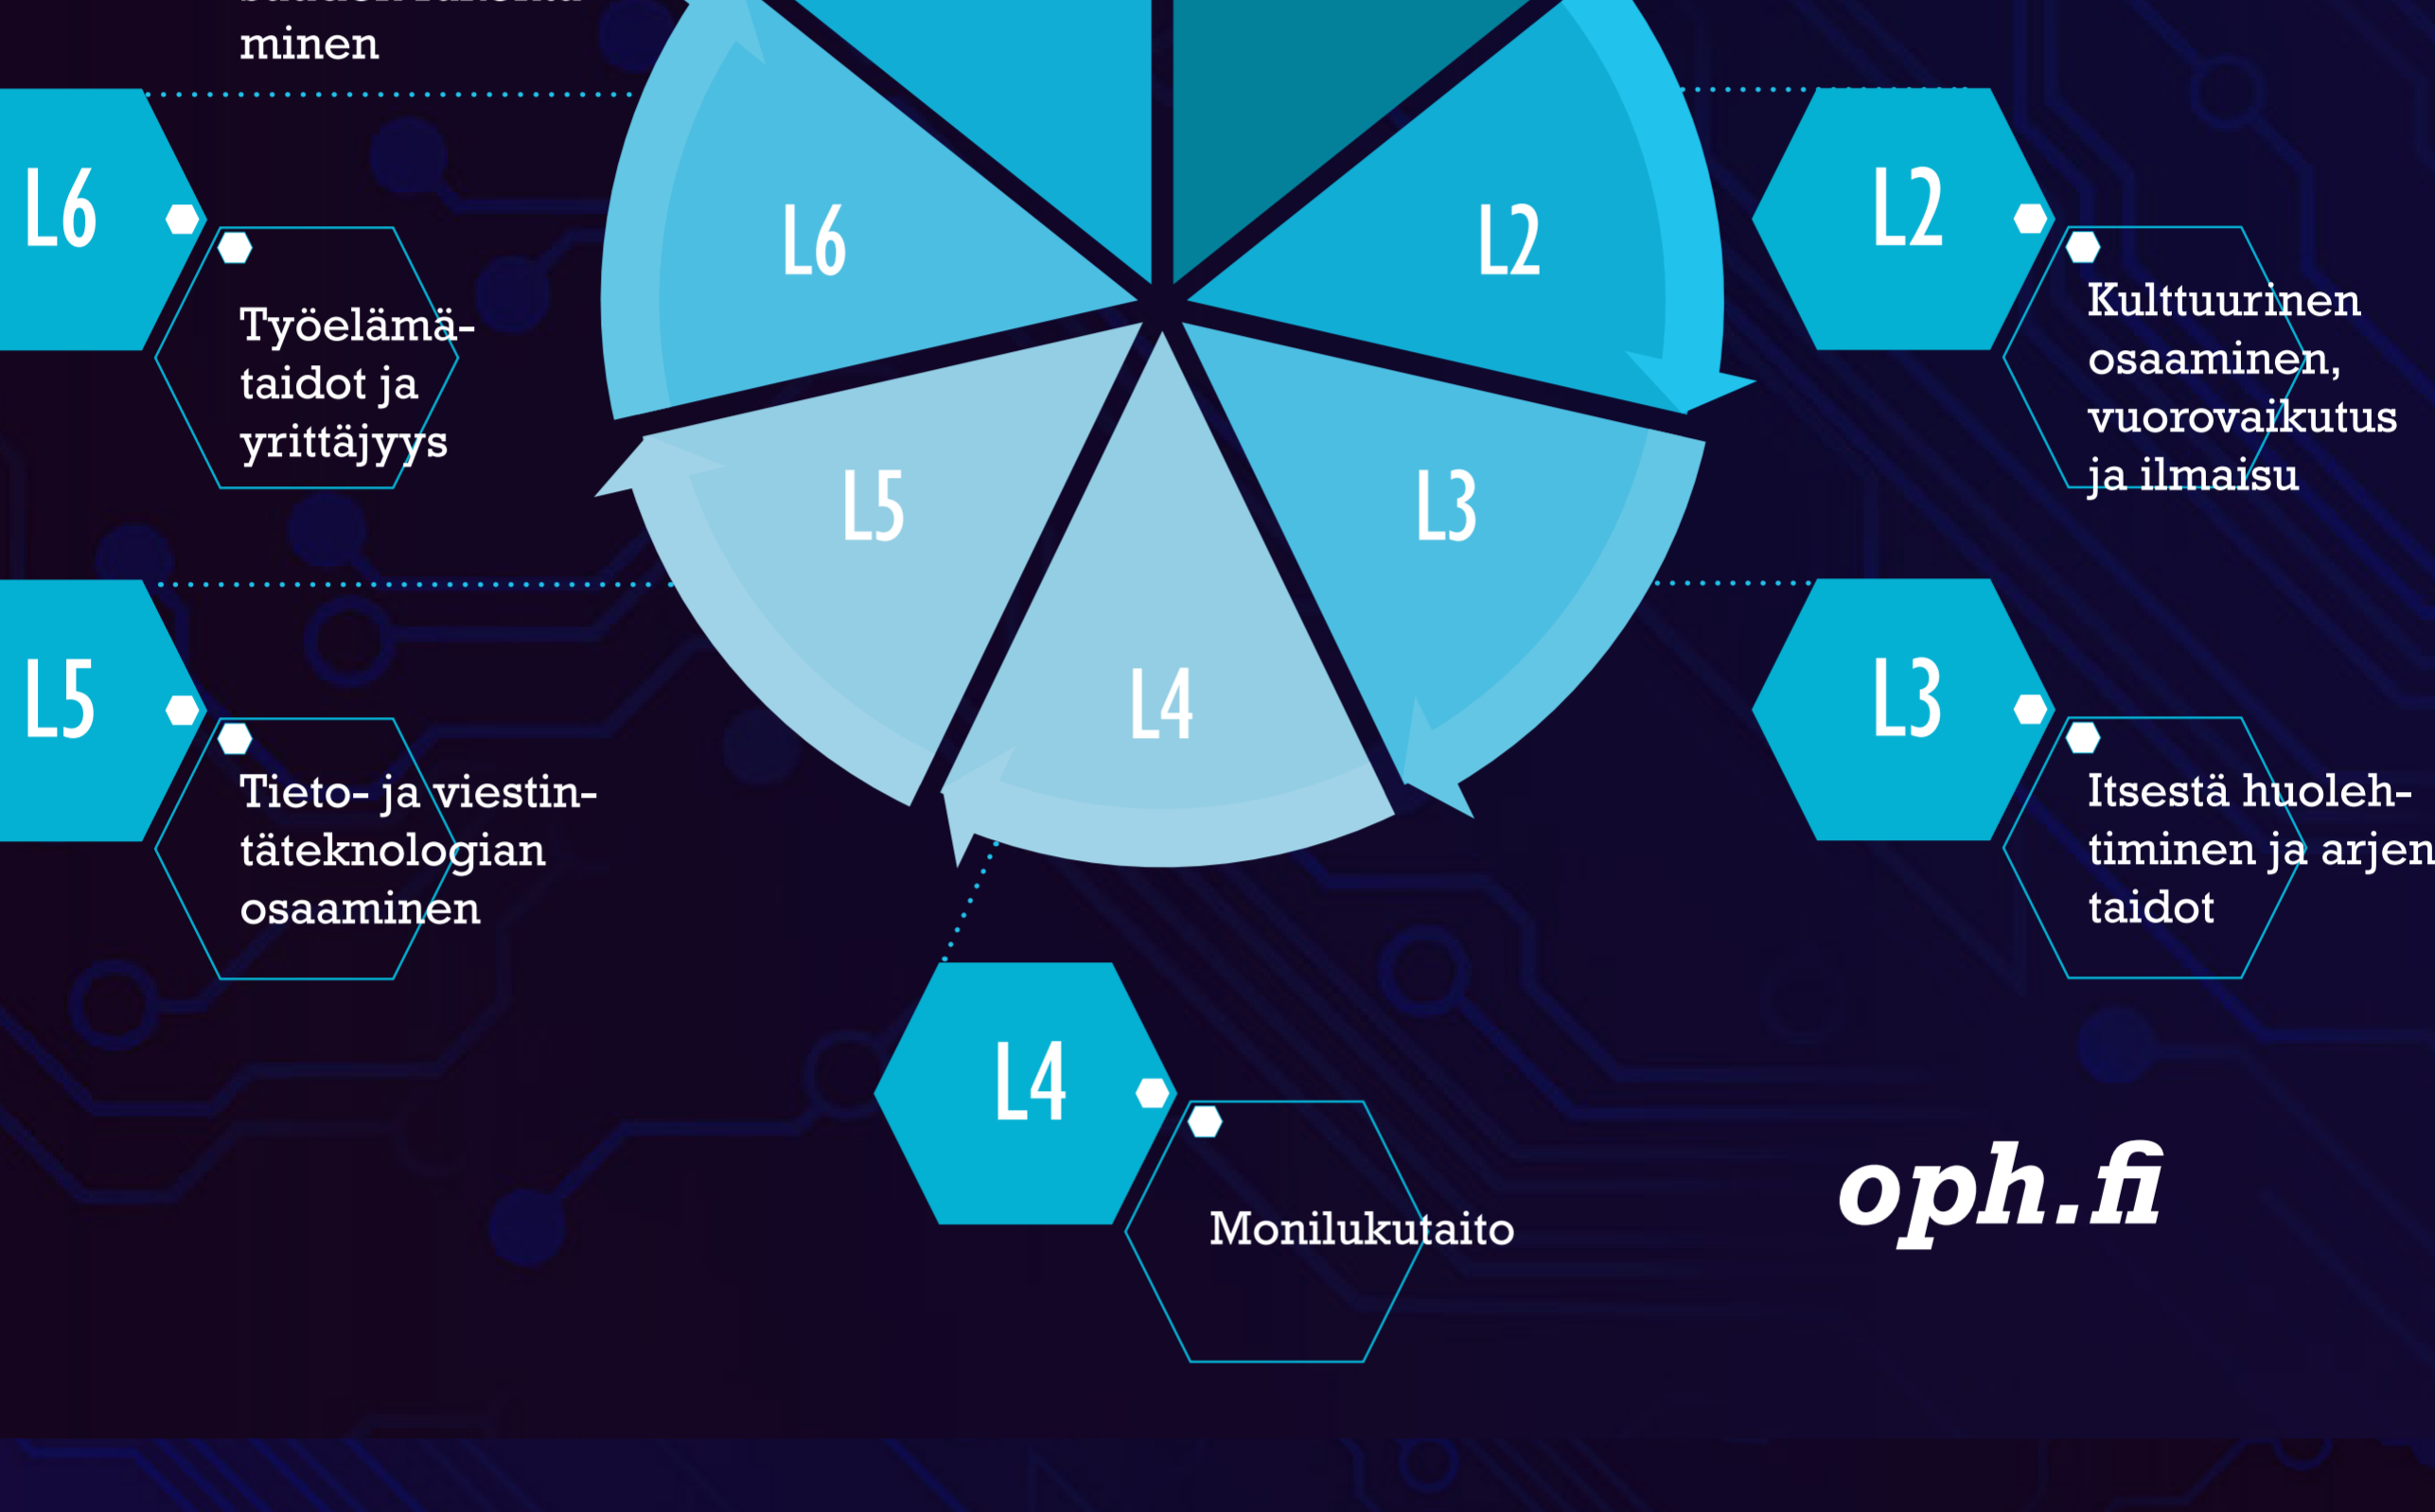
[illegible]minen

L6

Työelämätaidot ja yrittäjyys

L6

L2

L2

Kulttuurinen osaaminen, vuorovaikutus ja ilmaisu

L5

L3

L5

Tieto- ja viestintäteknologian osaaminen

L4

L3

Itsestä huolehtiminen ja arjen taidot

L4

Monilukutaito

oph.fi